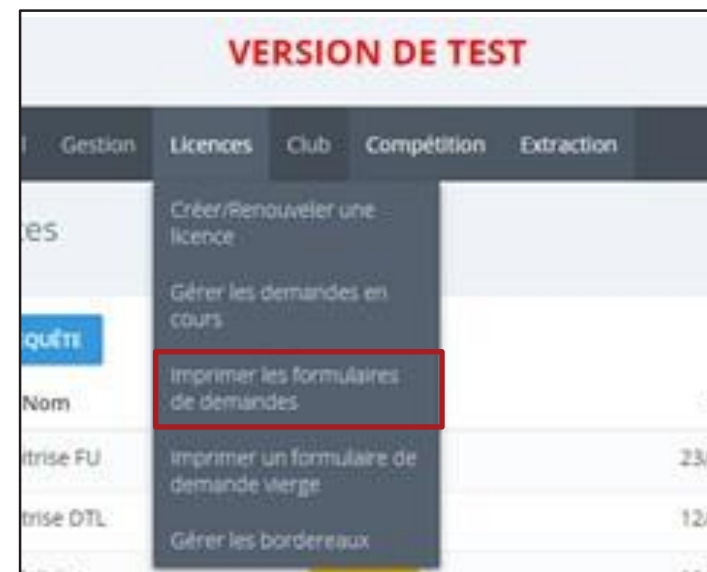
VERSION DE TEST

Gestion Licences Club Compétition Extraction

es

Créer/Renouveler une licence

Gérer les demandes en cours

Imprimer les formulaires de demandes

Imprimer un formulaire de demande vierge

Gérer les bordereaux

QUÊTE

Nom

trise FU

trise DTL

23/

12/